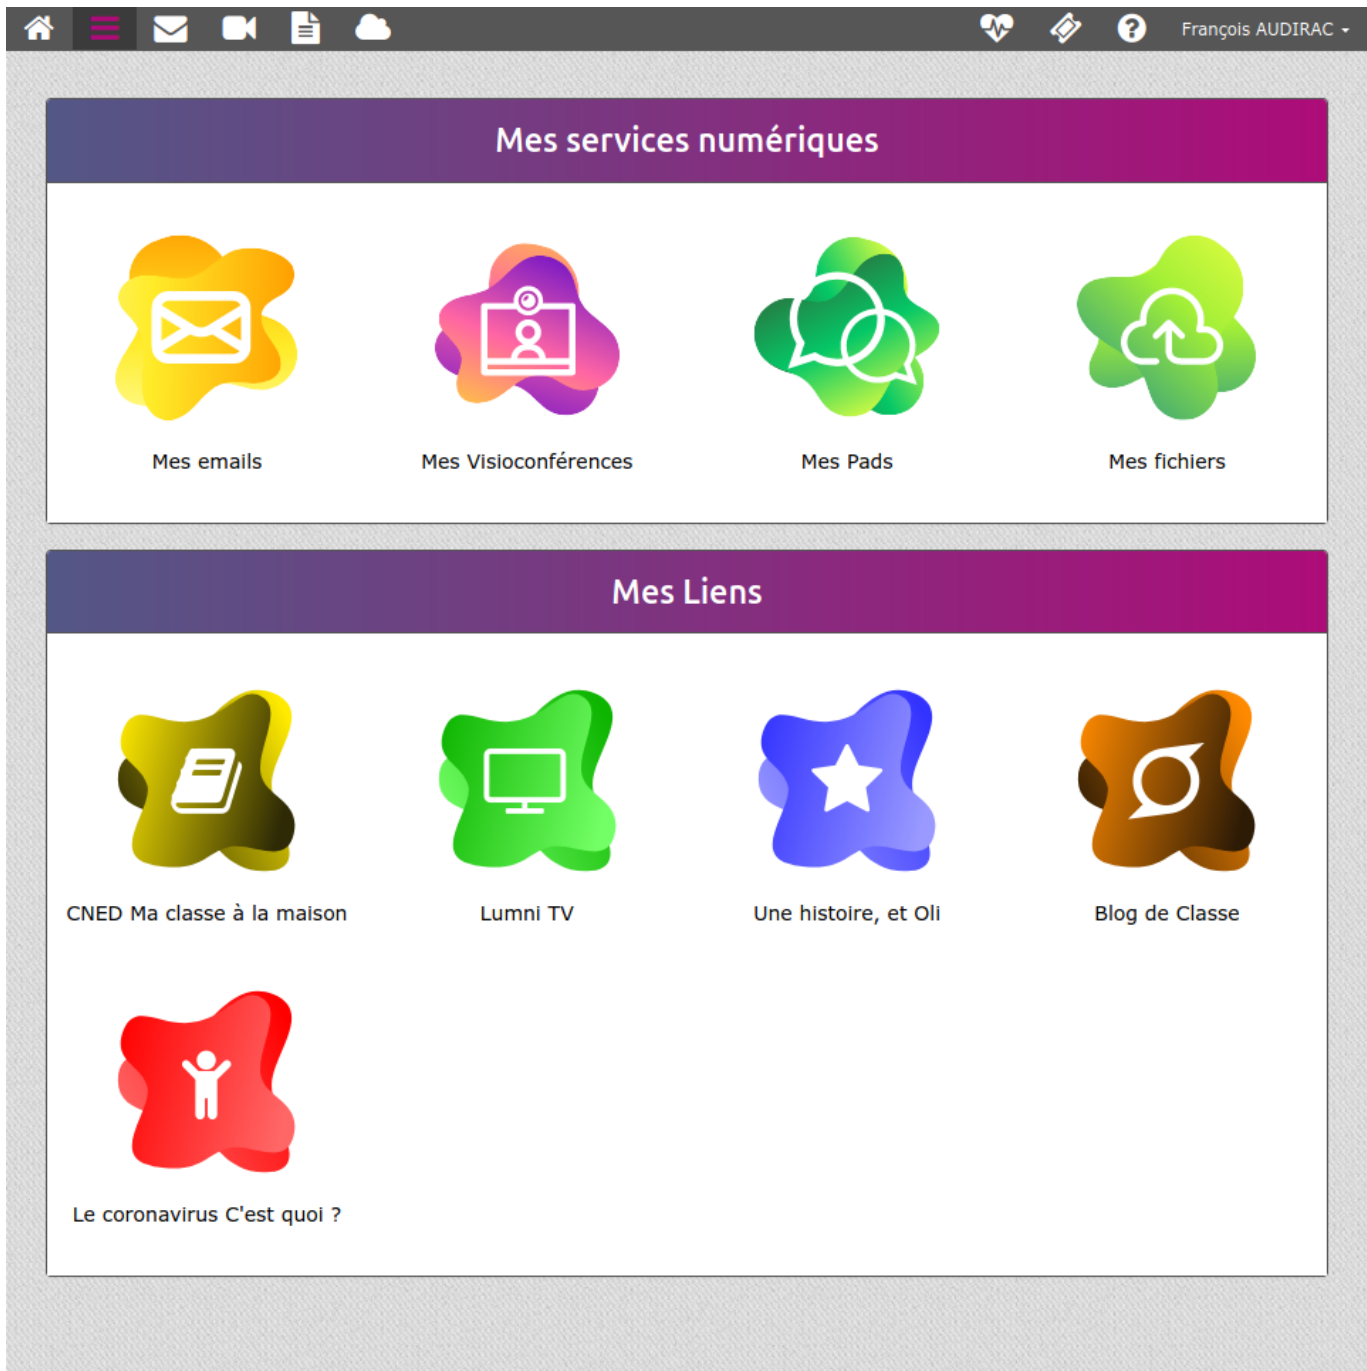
François AUDIRAC

Mes services numériques

Mes emails

Mes Visioconférences

Mes Pads

Mes fichiers

Mes Liens

CNED Ma classe à la maison

Lumni TV

Une histoire, et Oli

Blog de Classe

Le coronavirus C'est quoi ?